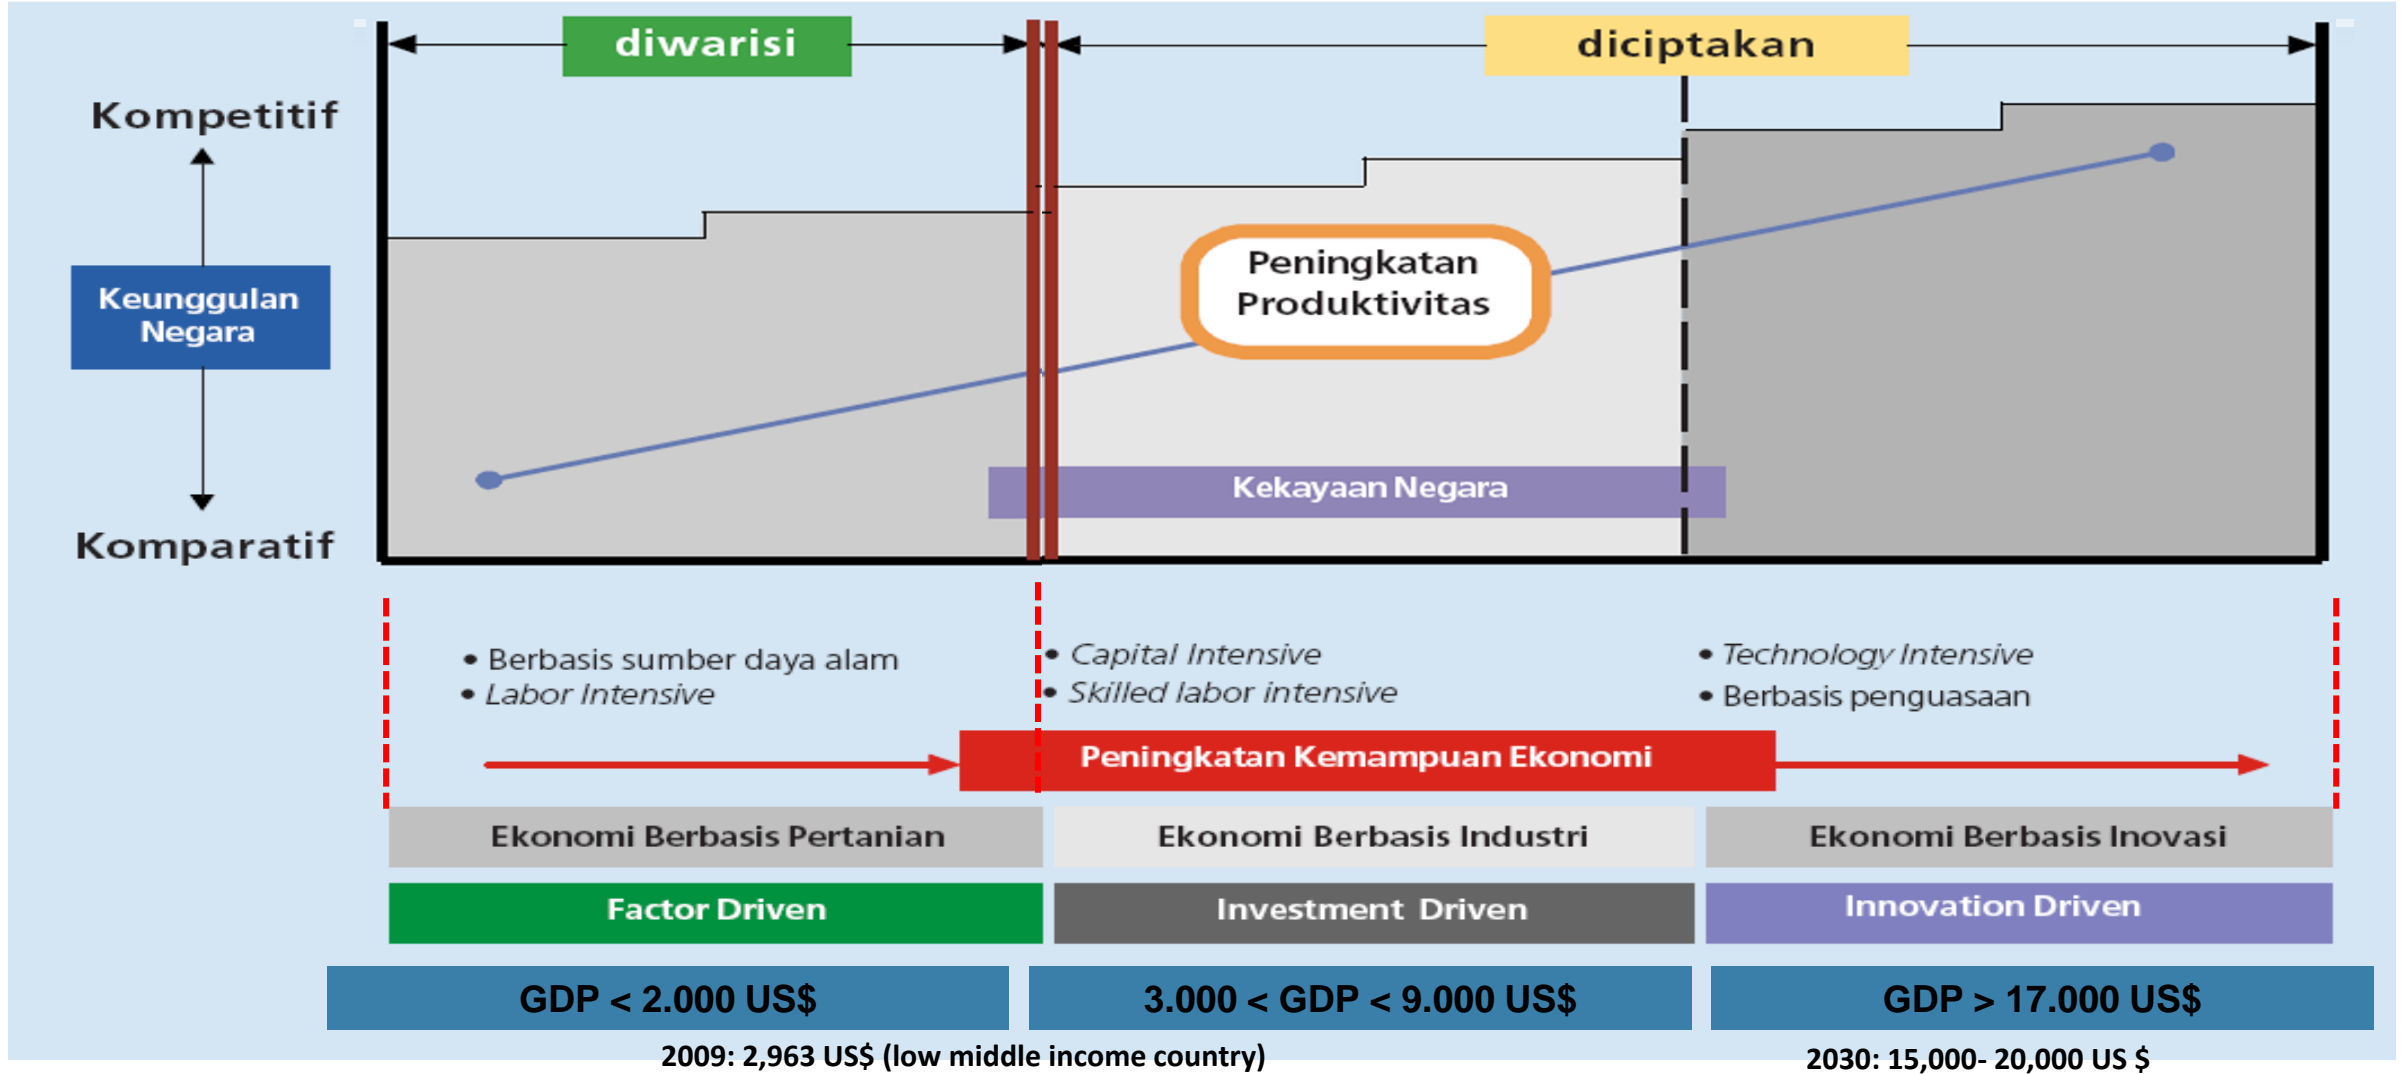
diwarisi

diciptakan

Kompetitif

Keunggulan Negara

Komparatif

Peningkatan Produktivitas

Kekayaan Negara

• Berbasis sumber daya alam
• Labor Intensive

• Capital Intensive
• Skilled labor intensive

• Technology Intensive
• Berbasis penguasaan

Peningkatan Kemampuan Ekonomi

| Ekonomi Berbasis Pertanian | Ekonomi Berbasis Industri | Ekonomi Berbasis Inovasi |
|---|---|---|
| Factor Driven | Investment Driven | Innovation Driven |
| GDP < 2.000 US$ | 3.000 < GDP < 9.000 US$ | GDP > 17.000 US$ |

2009: 2,963 US$ (low middle income country)

2030: 15,000- 20,000 US $